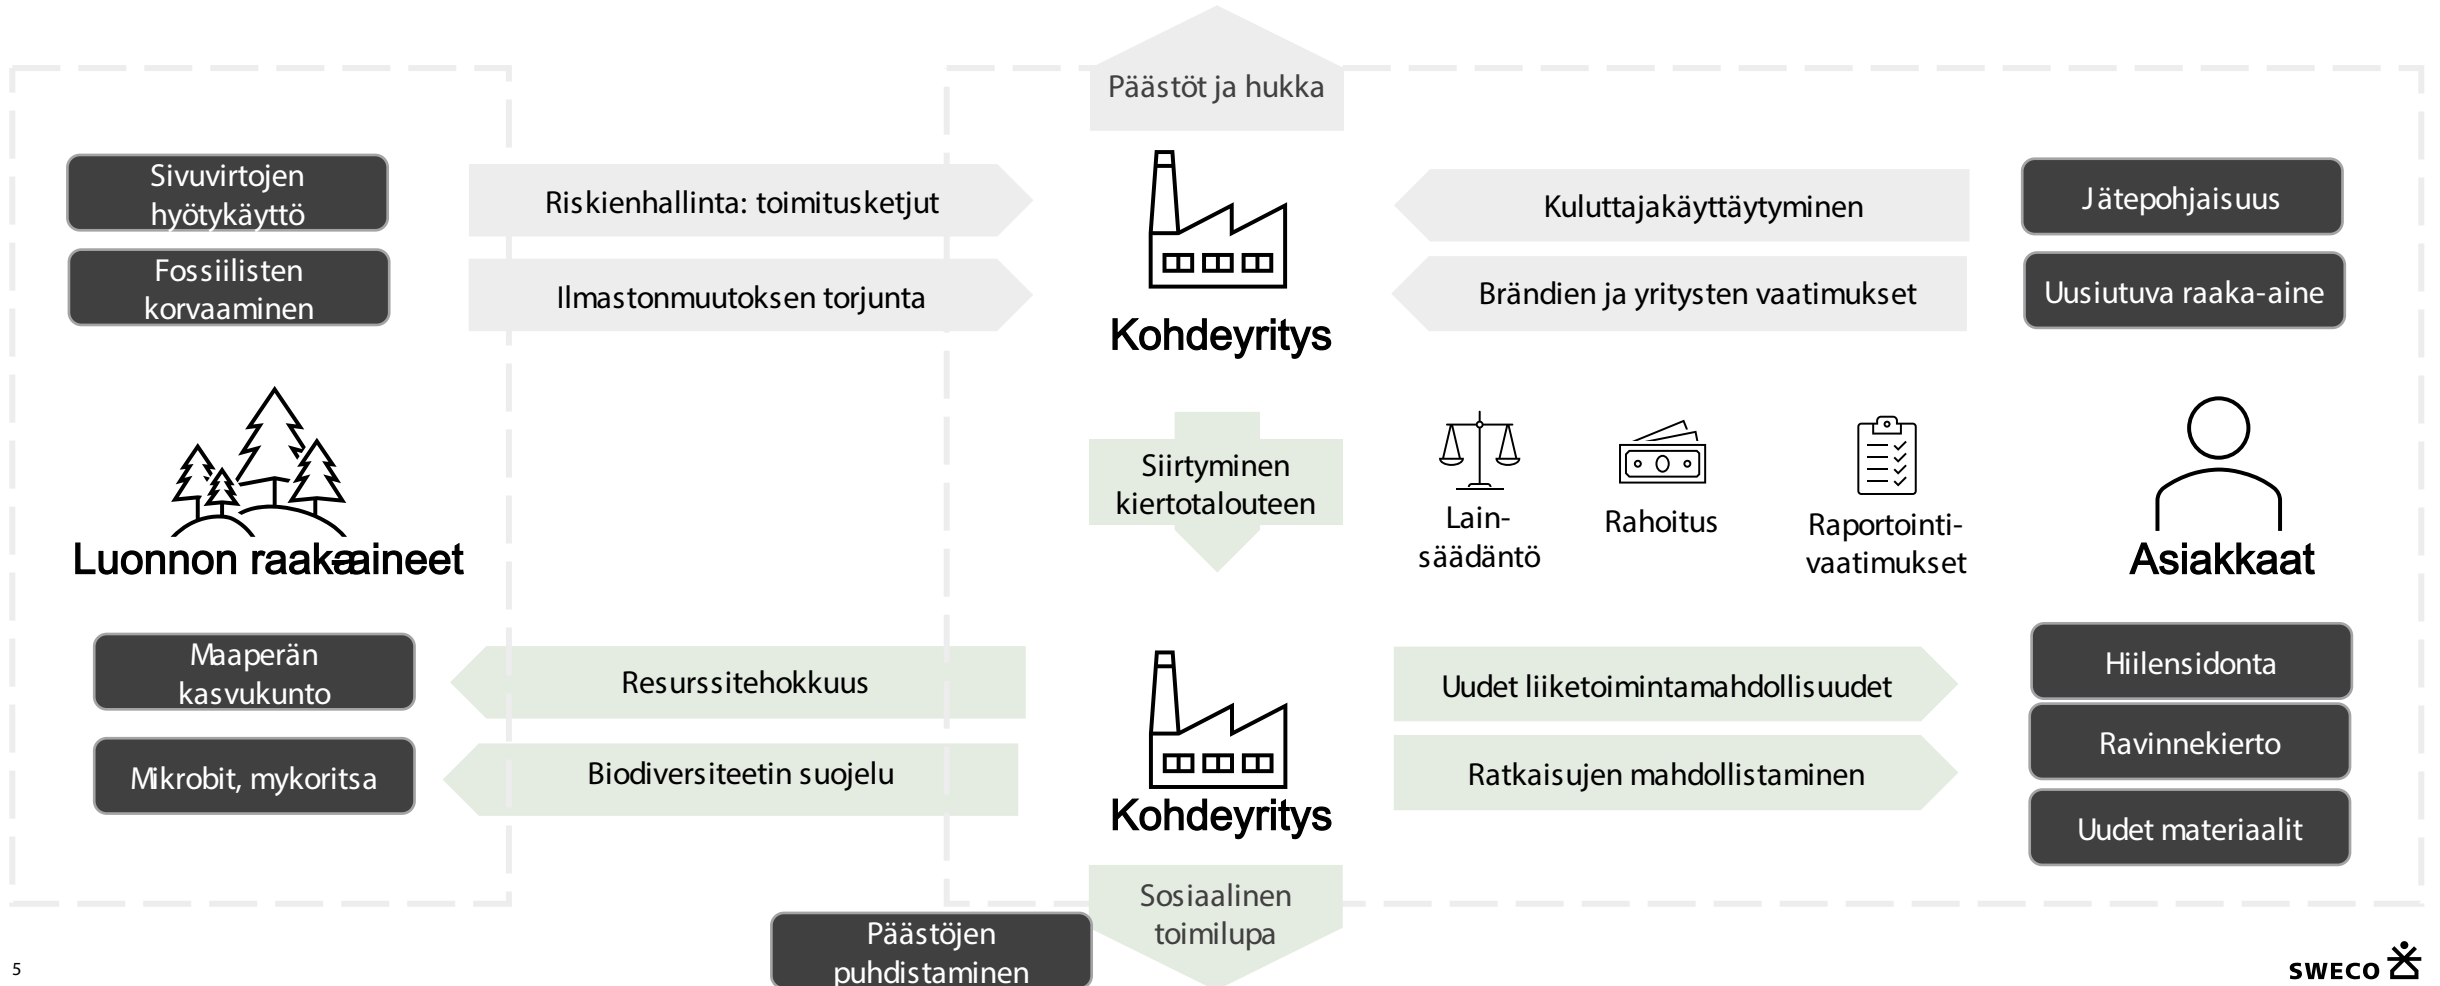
Päästöt ja hukka

Sivuvirtojen hyötykäyttö

Fossiilisten korvaaminen

Riskienhallinta: toimitusketjut

Ilmastonmuutoksen torjunta

Kohdeyritys

Kuluttajakäyttäytyminen

Brändien ja yritysten vaatimukset

Jätepohjaisuus

Uusiutuva raaka-aine

Luonnon raaka-aineet

Siirtyminen kiertotalouteen

Lainsäädäntö

Rahoitus

Raportointivaatimukset

Asiakkaat

Maaperän kasvukunto

Mikrobit, mykoritsa

Resurssitehokkuus

Biodiversiteetin suojelu

Kohdeyritys

Uudet liiketoimintamahdollisuudet

Ratkaisujen mahdollistaminen

Hiilensidonta

Ravinnekierto

Uudet materiaalit

Sosiaalinen toimilupa

Päästöjen puhdistaminen

5

SWECO